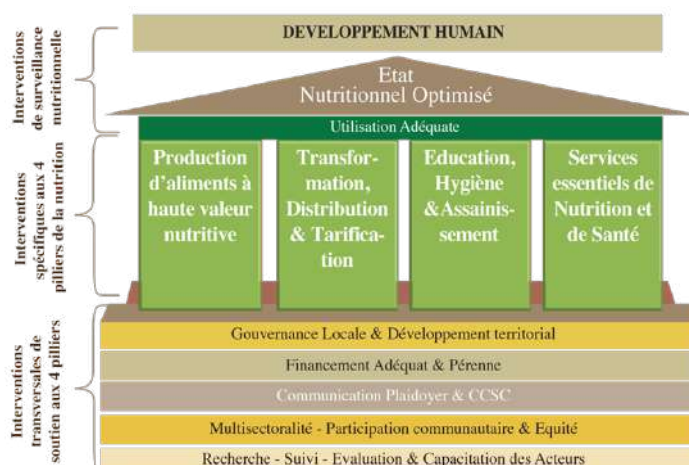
Interventions de surveillance nutritionnelle

Interventions spécifiques aux 4 piliers de la nutrition

Interventions transversales de soutien aux 4 pilliers

DEVELOPPEMENT HUMAIN

Etat
Nutritionnel Optimisé

Utilisation Adéquate

Production d'aliments à haute valeur nutritive

Transformation, Distribution & Tarification

Education, Hygiène &Assainissement

Services essentiels de Nutrition et de Santé

Gouvernance Locale & Développement territorial

Financement Adéquat & Pérenne

Communication Plaidoyer & CCSC

Multisectoralité - Participation communautaire & Equité

Recherche - Suivi - Evaluation & Capacitation des Acteurs